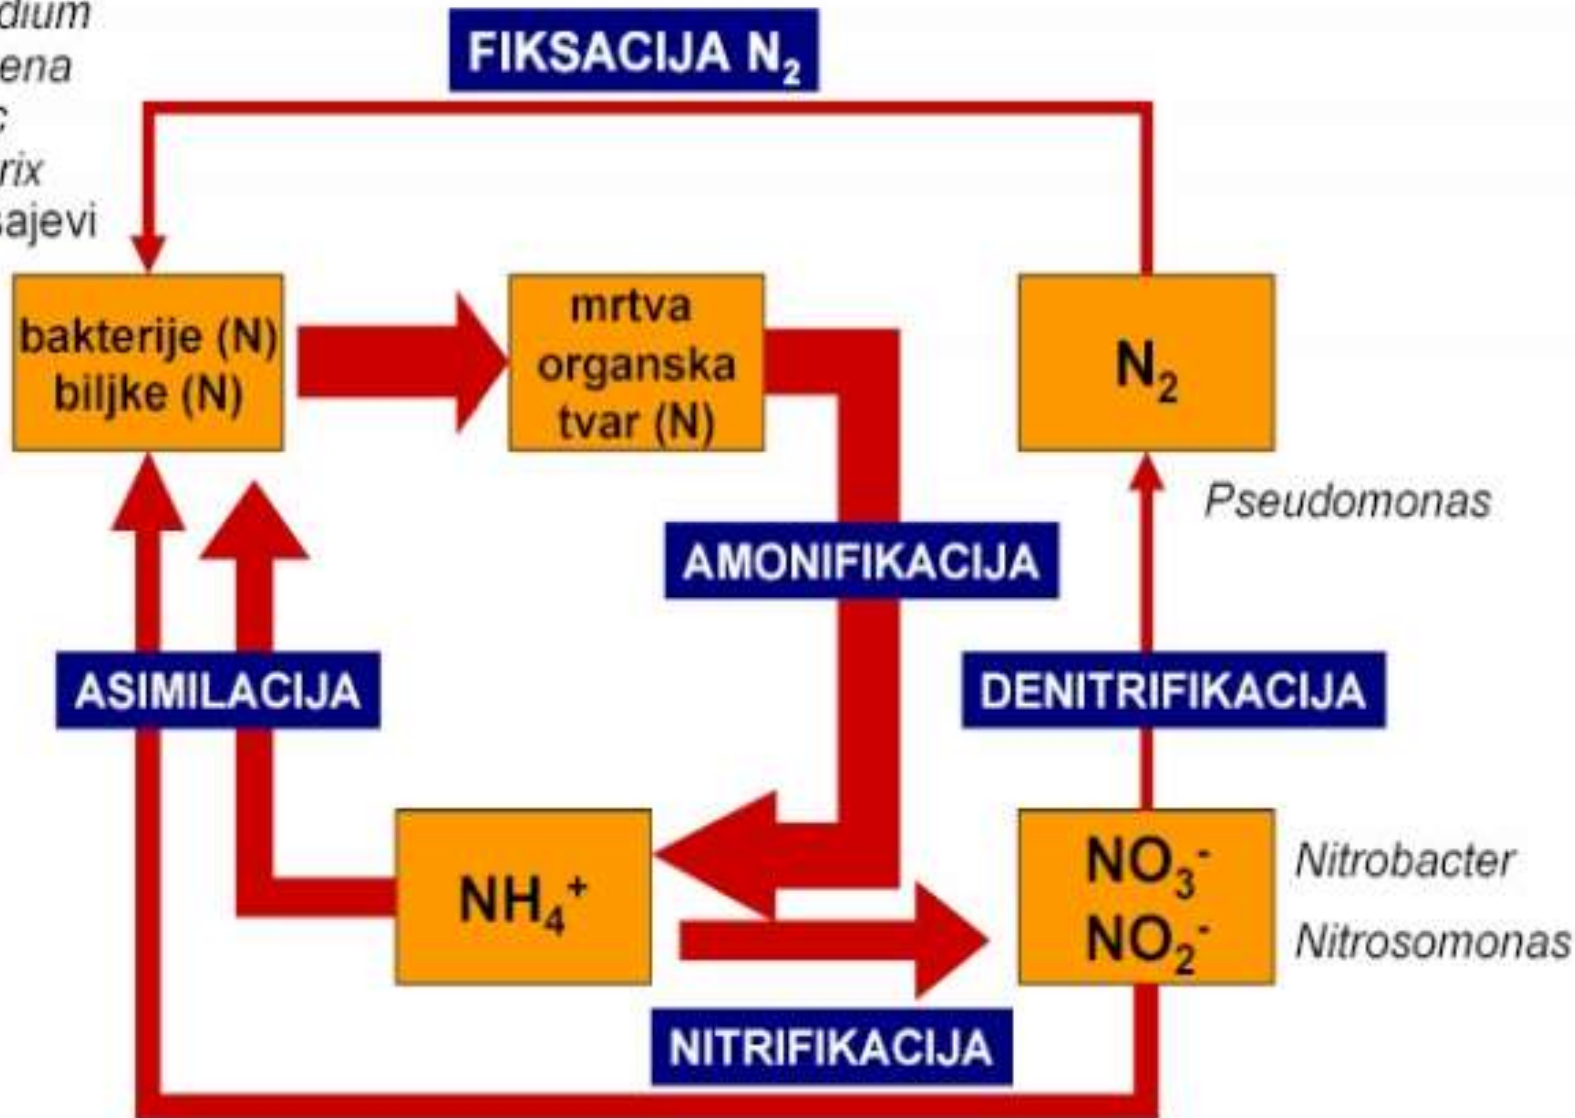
dium
ena
c
rix
sajevi

FIKSACIJA $N_2$

bakterije (N)
biljke (N)

mrtva organska tvar (N)

$N_2$

Pseudomonas

AMONIFIKACIJA

ASIMILACIJA

DENITRIFIKACIJA

$NH_4^+$

$NO_3^-$
$NO_2^-$

Nitrobacter
Nitrosomonas

NITRIFIKACIJA